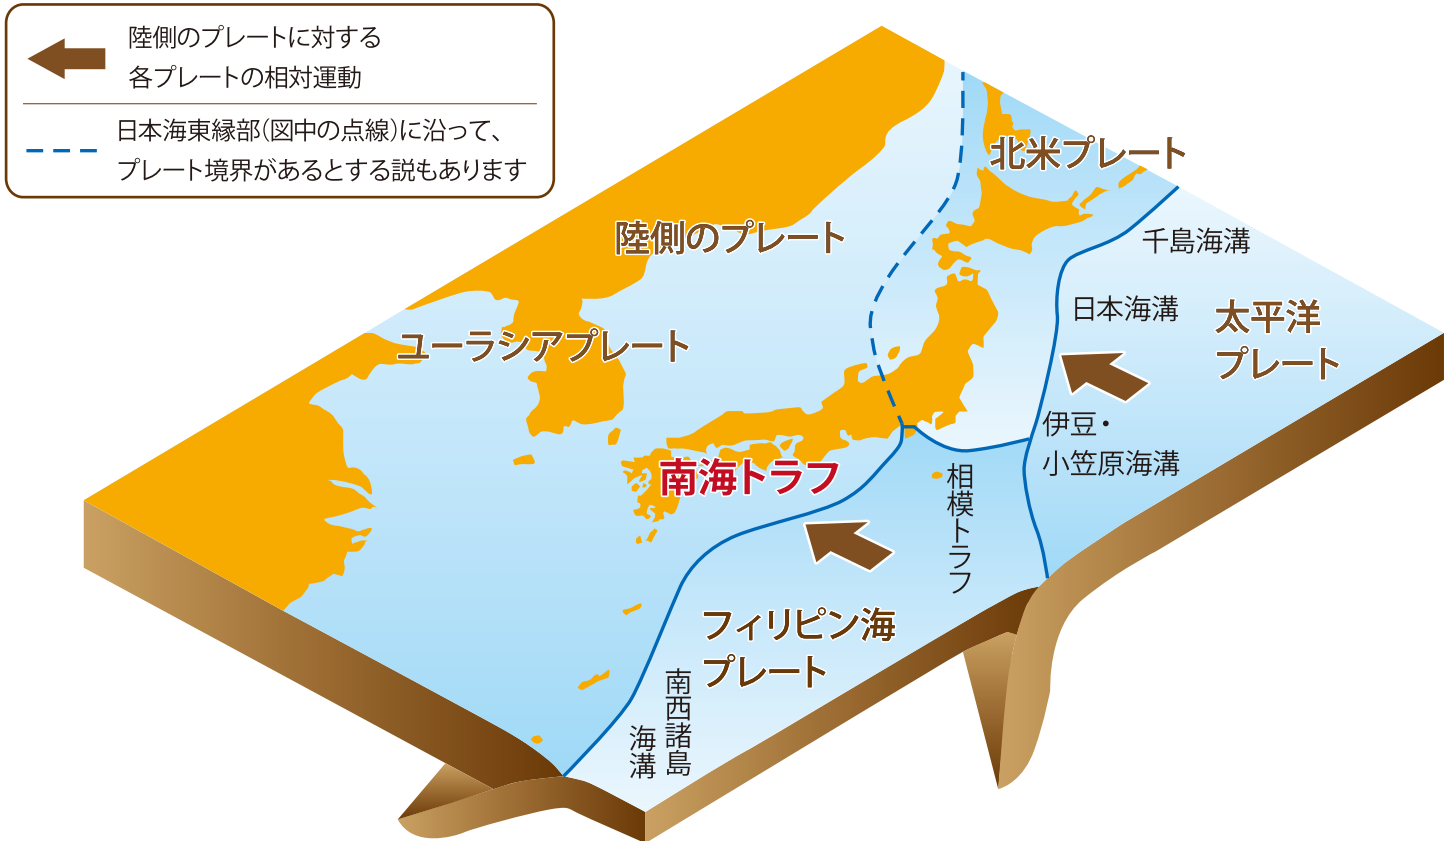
陸側のプレートに対する
各プレートの相対運動

日本海東縁部(図中の点線)に沿って、
プレート境界があるとする説もあります

北米プレート

千島海溝

陸側のプレート

日本海溝

太平洋
プレート

ユーラシアプレート

伊豆・
小笠原海溝

南海トラフ

相模トラフ

フィリピン海
プレート

南西諸島
海溝